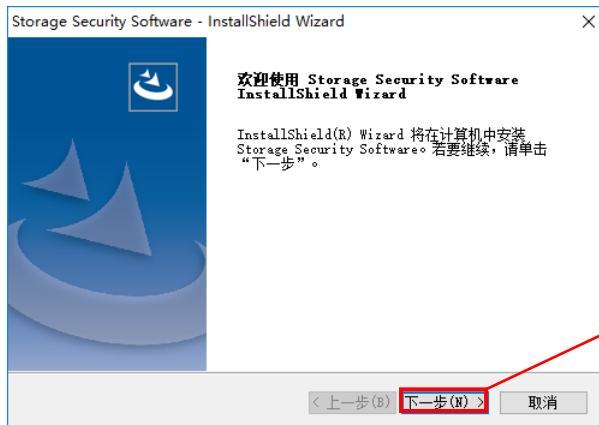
Storage Security Software - InstallShield Wizard

×

欢迎使用 Storage Security Software InstallShield Wizard

InstallShield(R) Wizard 将在计算机中安装 Storage Security Software。若要继续，请单击“下一步”。

< 上一步(B)

下一步(N) >

取消